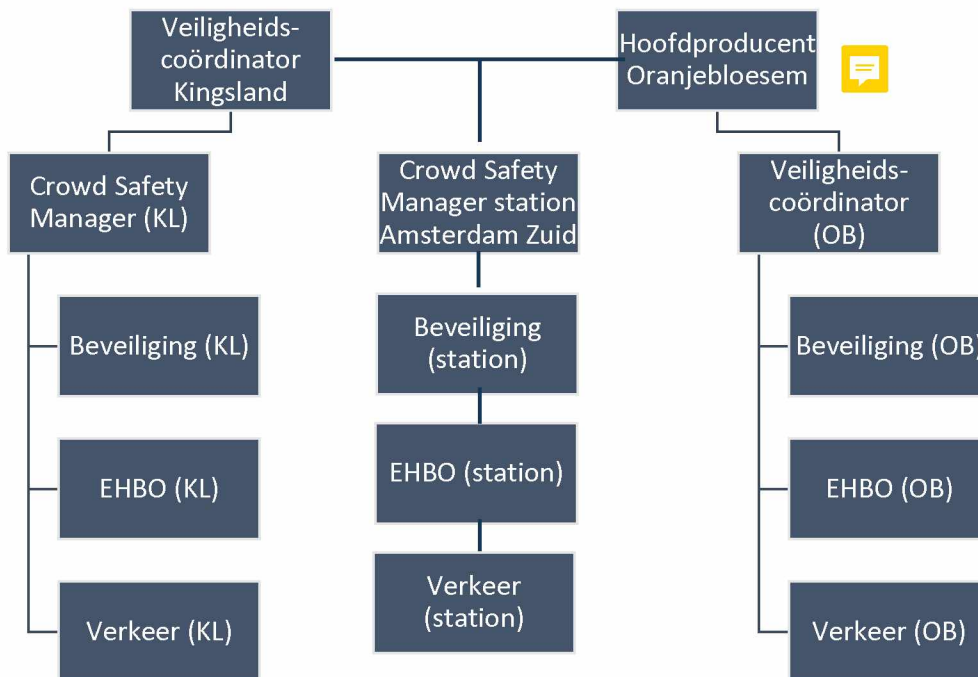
Veiligheids-coördinator Kingsland

Hoofdproducent Oranjebloesem

Crowd Safety Manager (KL)

Crowd Safety Manager station Amsterdam Zuid

Veiligheids-coördinator (OB)

Beveiliging (KL)

EHBO (KL)

Verkeer (KL)

Beveiliging (station)

EHBO (station)

Verkeer (station)

Beveiliging (OB)

EHBO (OB)

Verkeer (OB)